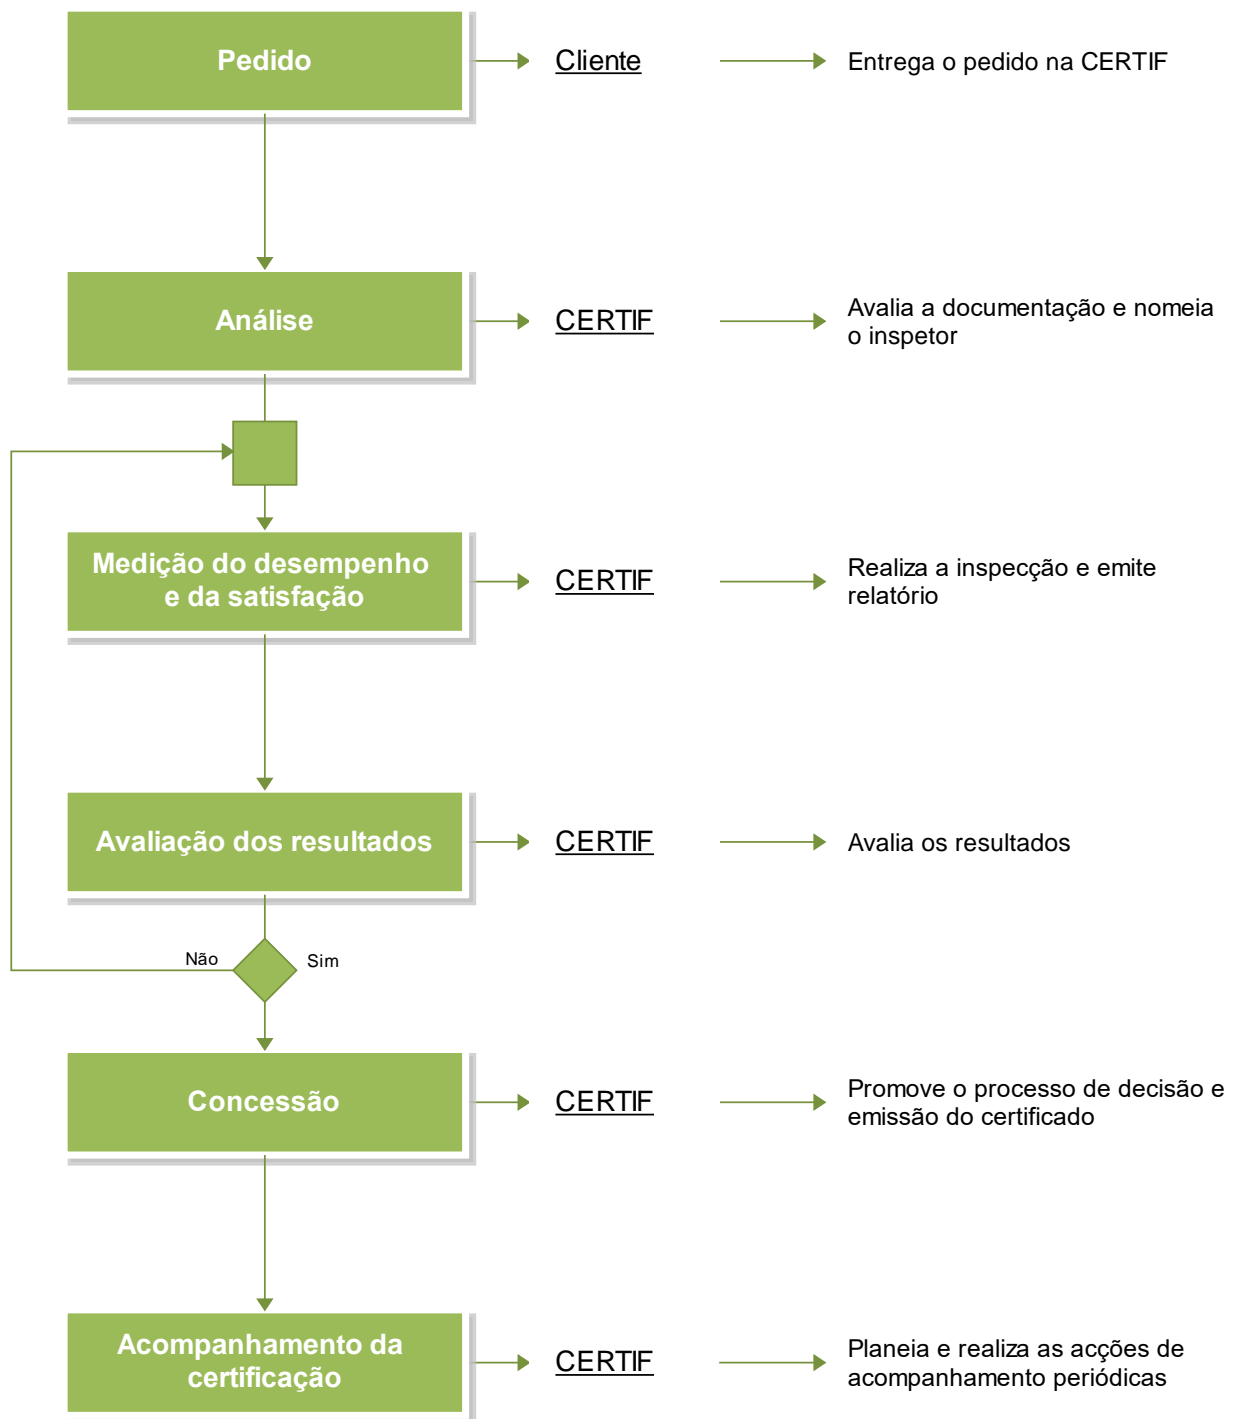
Pedido

Cliente

Entrega o pedido na CERTIF

Análise

CERTIF

Avalia a documentação e nomeia o inspetor

Medição do desempenho e da satisfação

CERTIF

Realiza a inspecção e emite relatório

Avaliação dos resultados

CERTIF

Avalia os resultados

Não

Sim

Concessão

CERTIF

Promove o processo de decisão e emissão do certificado

Acompanhamento da certificação

CERTIF

Planeia e realiza as acções de acompanhamento periódicas